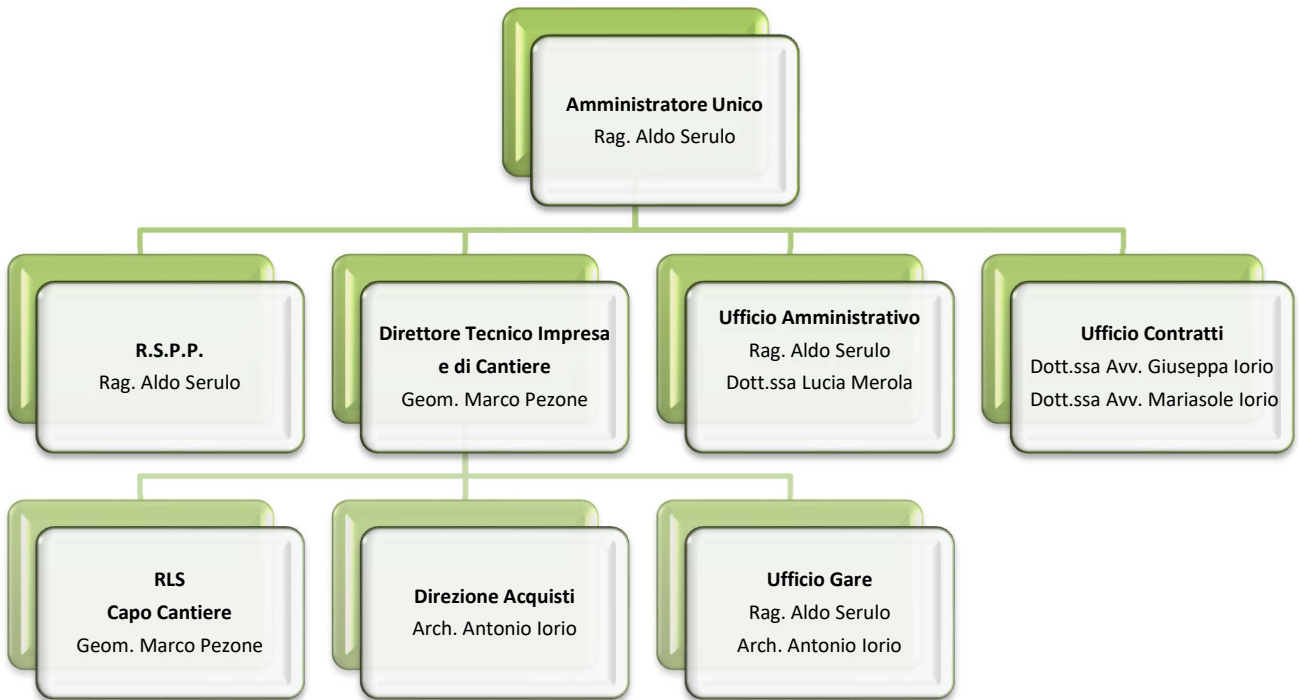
Amministratore Unico
Rag. Aldo Serulo

R.S.P.P.
Rag. Aldo Serulo

Direttore Tecnico Impresa e di Cantiere
Geom. Marco Pezone

Ufficio Amministrativo
Rag. Aldo Serulo
Dott.ssa Lucia Merola

Ufficio Contratti
Dott.ssa Avv. Giuseppa Iorio
Dott.ssa Avv. Mariasole Iorio

RLS
Capo Cantiere
Geom. Marco Pezone

Direzione Acquisti
Arch. Antonio Iorio

Ufficio Gare
Rag. Aldo Serulo
Arch. Antonio Iorio